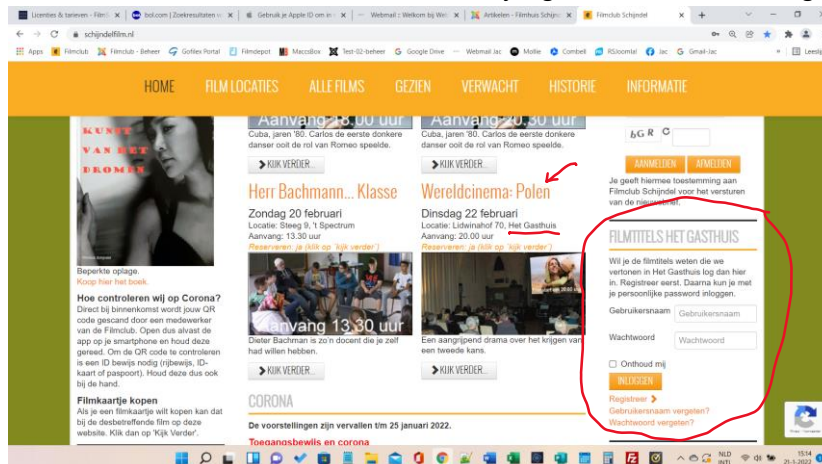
Licenties & tarieven - Film | bol.com | Zoekresultaten | Gebruik je Apple ID om in | Webmail :: Welkom bij Wel | Artikelen - Filmhuis Schijn | Filmclub Schijndel

schijndelfilm.nl

Apps | Filmclub | Filmclub - Beheer | Gotilex Portal | Filmdepot | MaccoBox | Test-02-beheer | Google Drive | Webmail Jac | Mollie | Combell | RSJoomla! | Jac | Gmail-Jac | Leeslijst

HOME | FILM LOCATIES | ALLE FILMS | GEZIEN | VERWACHT | HISTORIE | INFORMATIE

KUNST VAN HET DROMEN

Beperkte oplage.
Koop hier het boek.

Hoe controleren wij op Corona?
Direct bij binnenkomst wordt jouw QR code gescand door een medewerker van de Filmclub. Open dus alvast de app op je smartphone en houd deze gereed. Om de QR code te controleren is een ID bewijs nodig (rijbewijs, ID-kaart of paspoort). Houd deze dus ook bij de hand.

Filmkaartje kopen
Als je een filmkaartje wilt kopen kan dat bij de desbetreffende film op deze website. Klik dan op 'Kijk Verder'.

Aanvang 18.00 uur
Cuba, jaren '80. Carlos de eerste donkere danser ooit de rol van Romeo speelde.
KIJK VERDER...

Herr Bachmann... Klasse
Zondag 20 februari
Locatie: Steeg 9, 't Spectrum
Aanvang: 13.30 uur
Reserveren: ja (klik op 'kijk verder')
Aanvang 13.30 uur
Dieter Bachman is zo'n docent die je zelf had willen hebben.
KIJK VERDER...

CORONA
De voorstellingen zijn vervallen t/m 25 januari 2022.
Toegangsbewijs en corona

Aanvang 20.30 uur
Cuba, jaren '80. Carlos de eerste donkere danser ooit de rol van Romeo speelde.
KIJK VERDER...

Wereldcinema: Polen
Dinsdag 22 februari
Locatie: Lidwinahof 70, Het Gasthuis
Aanvang: 20.00 uur
Reserveren: ja (klik op 'kijk verder')
Een aangrijpend drama over het krijgen van een tweede kans.
KIJK VERDER...

bGR C
AANMELDEN | AFMELDEN
Je geeft hiermee toestemming aan Filmclub Schijndel voor het versturen van de nieuwsbrief.

FILMTITELS HET GASTHUIS
Wil je de filmtitels weten die we vertonen in Het Gasthuis log dan hier in. Registreer eerst. Daarna kun je met je persoonlijke password inloggen.
Gebruikersnaam [Gebruikersnaam]
Wachtwoord [Wachtwoord]
Onthoud mij
INLOGGEN
Registreer
Gebruikersnaam vergeten?
Wachtwoord vergeten?

NLD INTL 15:14 21-1-2022